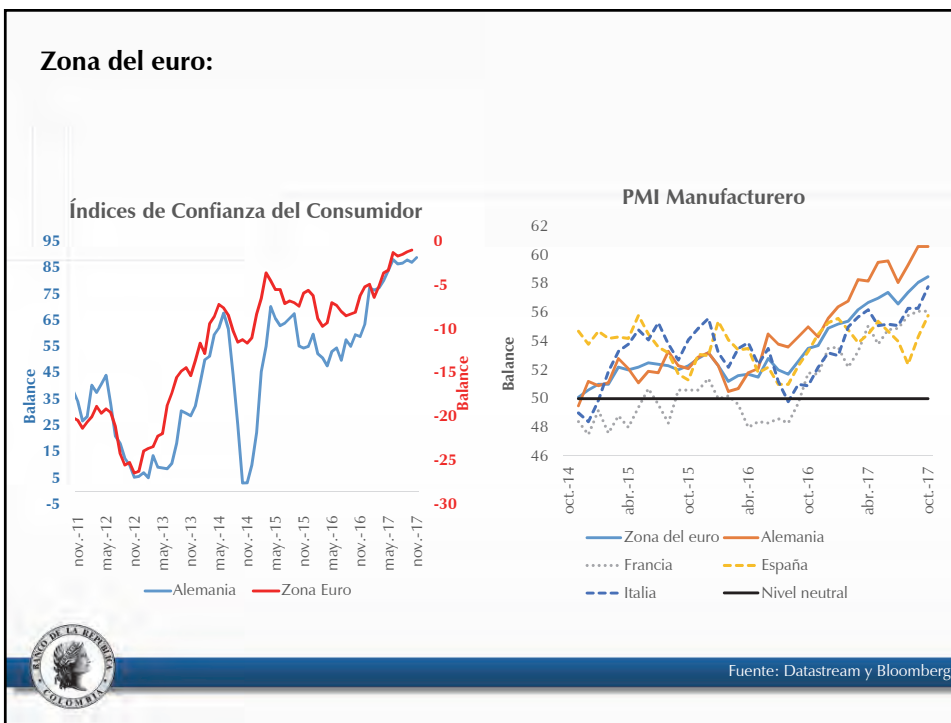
Zona del euro:

Índices de Confianza del Consumidor

95
85
75
65
55
45
35
25
15
5
-5

Balance

0
-5
-10
-15
-20
-25
-30

Balance

nov.-11
may.-12
nov.-12
may.-13
nov.-13
may.-14
nov.-14
may.-15
nov.-15
may.-16
nov.-16
may.-17
nov.-17

Alemania
Zona Euro

PMI Manufacturero

62
60
58
56
54
52
50
48
46

Balance

oct.-14
abr.-15
oct.-15
abr.-16
oct.-16
abr.-17
oct.-17

Zona del euro
Alemania
Francia
España
Italia
Nivel neutral

BANCO DE LA REPUBLICA COLOMBIA

Fuente: Datastream y Bloomberg